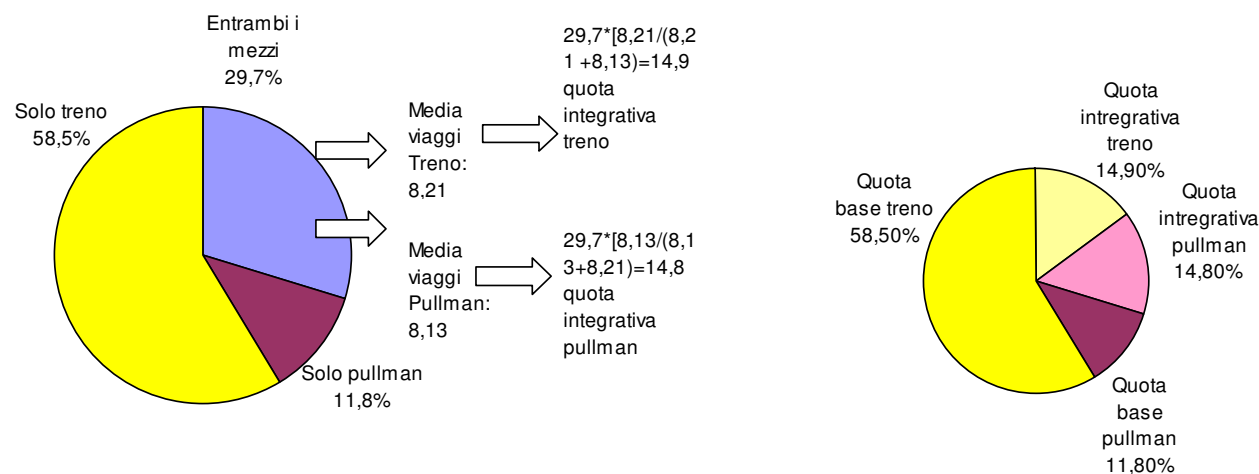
Entrambi i mezzi
29,7%

Solo treno
58,5%

Solo pullman
11,8%

Media viaggi Treno: 8,21

Media viaggi Pullman: 8,13

29,7*[8,21/(8,21 +8,13)=14,9 quota integrativa treno

29,7*[8,13/(8,13+8,21)=14,8 quota integrativa pullman

Quota intregrativa treno
14,90%

Quota intregrativa pullman
14,80%

Quota base treno
58,50%

Quota base pullman
11,80%